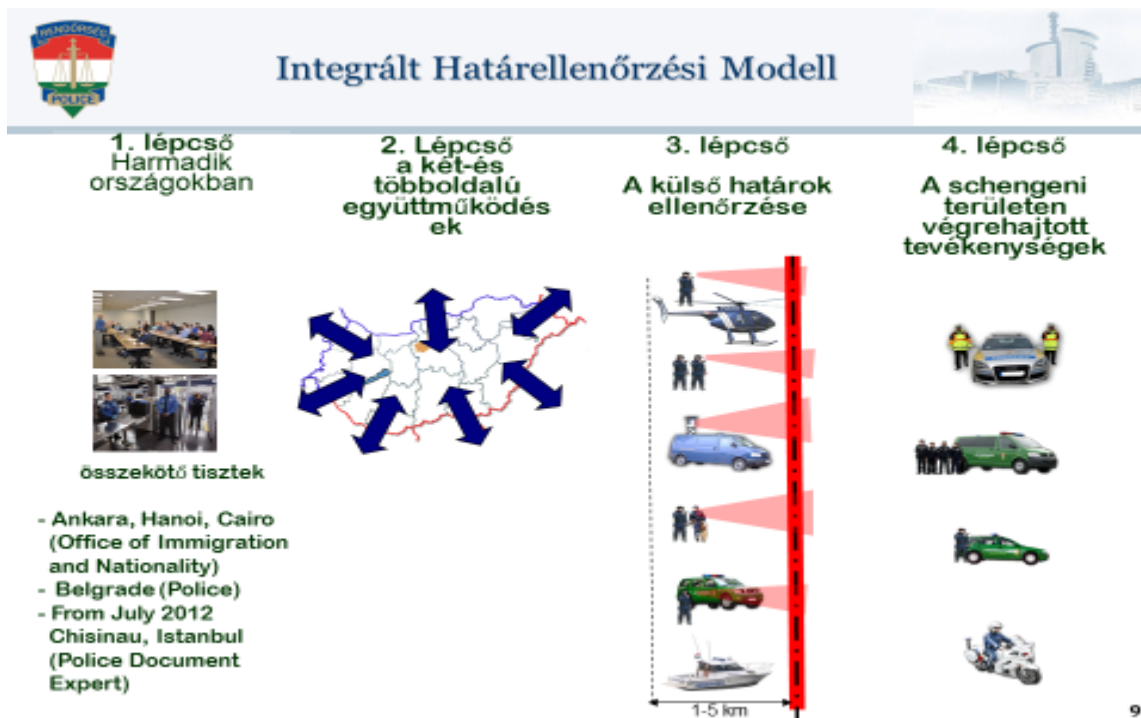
RENDŐRSÉG

POLICE

Integrált Határellenőrzési Modell

1. lépcső
Harmadik országokban

2. Lépcső
a két-és többoldalú együttműködések

3. lépcső
A külső határok ellenőrzése

4. lépcső
A schengeni területen végrehajtott tevékenységek

összekötő tisztek

- Ankara, Hanoi, Cairo (Office of Immigration and Nationality)
- Belgrade (Police)
- From July 2012 Chisinau, Istanbul (Police Document Expert)

1-5 km

9